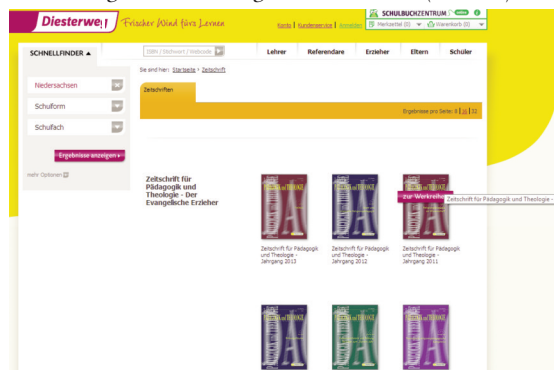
Diesterweg Frischer Wind fürs Lernen

Konto | Kundenservice | Anmelden

SCHULBUCHZENTRUM

Merkzettel (0) Warenkorb (0)

SCHNELLFINDER ▲

ISBN / Stichwort / Webcode

Lehrer | Referendare | Erzieher | Eltern | Schüler

Sie sind hier: Startseite > Zeitschrift

Niedersachsen

Schulform

Schulfach

Ergebnisse anzeigen »

mehr Optionen

Zeitschriften

Ergebnisse pro Seite: 8 | 20 | 32

Zeitschrift für Pädagogik und Theologie - Der Evangelische Erzieher

zur Werkreihe

Zeitschrift für Pädagogik und Theologie -

Zeitschrift für Pädagogik und Theologie - Jahrgang 2012

Zeitschrift für Pädagogik und Theologie - Jahrgang 2012

Zeitschrift für Pädagogik und Theologie - Jahrgang 2011